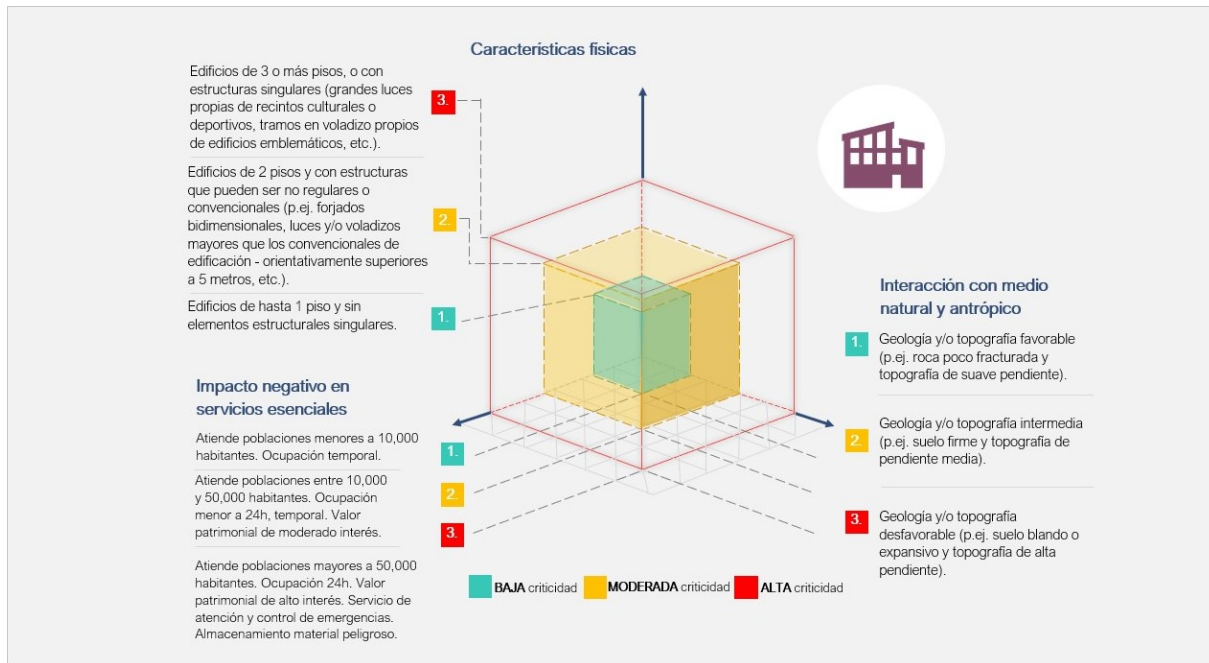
Caracteristicas físicas

Edificios de 3 o más pisos, o con estructuras singulares (grandes luces propias de recintos culturales o deportivos, tramos en voladizo propios de edificios emblemáticos, etc.).

3.

Edificios de 2 pisos y con estructuras que pueden ser no regulares o convencionales (p.ej. forjados bidimensionales, luces y/o voladizos mayores que los convencionales de edificación - orientativamente superiores a 5 metros, etc.).

2.

Edificios de hasta 1 piso y sin elementos estructurales singulares.

1.

Interacción con medio natural y antrópico

1. Geología y/o topografía favorable (p.ej. roca poco fracturada y topografía de suave pendiente).

2. Geología y/o topografía intermedia (p.ej. suelo firme y topografía de pendiente media).

3. Geología y/o topografía desfavorable (p.ej. suelo blando o expansivo y topografía de alta pendiente).

Impacto negativo en servicios esenciales

Atiende poblaciones menores a 10,000 habitantes. Ocupación temporal.

1.

Atiende poblaciones entre 10,000 y 50,000 habitantes. Ocupación menor a 24h, temporal. Valor patrimonial de moderado interés.

2.

3.

Atiende poblaciones mayores a 50,000 habitantes. Ocupación 24h. Valor patrimonial de alto interés. Servicio de atención y control de emergencias. Almacenamiento material peligroso.

BAJA criticidad MODERADA criticidad ALTA criticidad